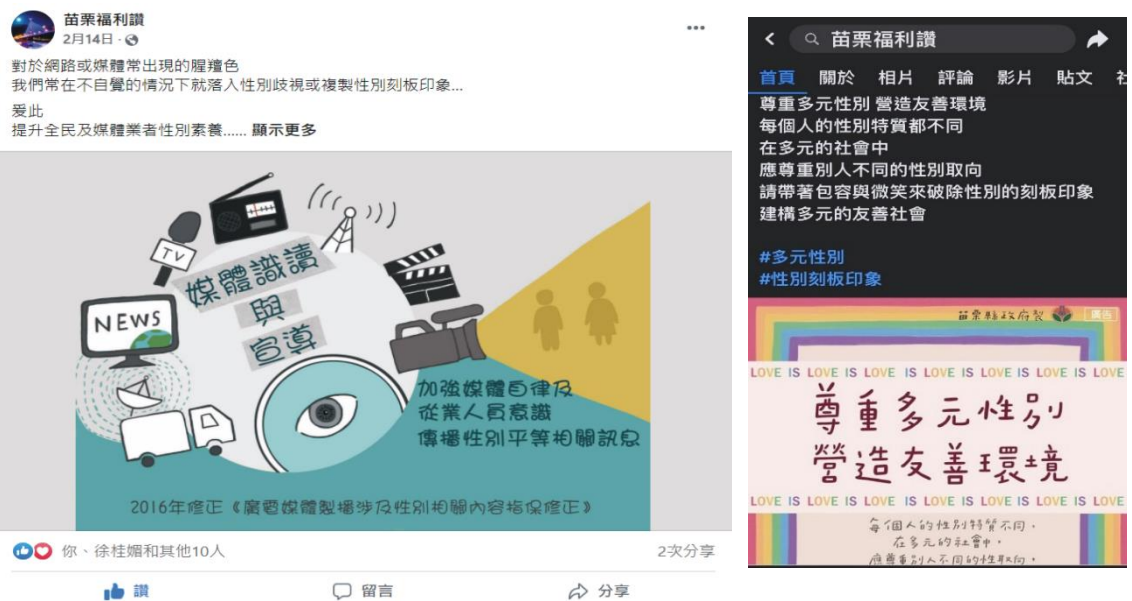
苗栗福利讚
2月14日 ·

對於網路或媒體常出現的腥羶色
我們常在不自覺的情況下就落入性別歧視或複製性別刻板印象...

爰此
提升全民及媒體業者性別素養...... 顯示更多

TV
NEWS
媒體識讀與宣導
加強媒體自律及從業人員意識傳播性別平等相關訊息
2016年修正《廣電媒體製播涉及性別相關內容指導原則》

你、徐桂媚和其他10人
2次分享
讚
留言
分享

苗栗福利讚
首頁 關於 相片 評論 影片 貼文 社
尊重多元性別 營造友善環境
每個人的性別特質都不同
在多元的社會中
應尊重別人不同的性別取向
請帶著包容與微笑來破除性別的刻板印象
建構多元的友善社會

#多元性別
#性別刻板印象

苗栗縣政府製 廣告
LOVE IS LOVE IS LOVE IS LOVE IS LOVE IS LOVE IS LOVE
尊重多元性別
營造友善環境
LOVE IS LOVE IS LOVE IS LOVE IS LOVE IS LOVE IS LOVE
每個人的性別特質不同，
在多元的社會中，
應尊重別人不同的性取向，